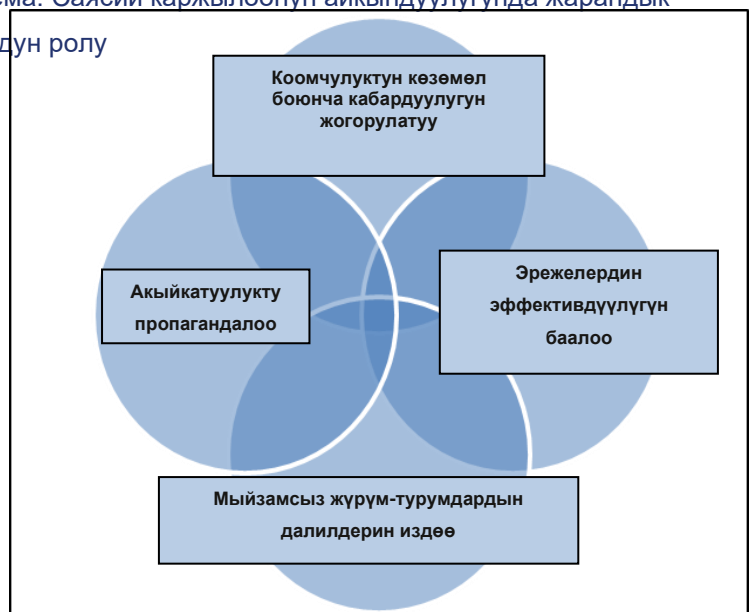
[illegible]ма: Саясий каржылоонун айкындуулугунда жарандык
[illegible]дун ролу

Коомчулуктун көзөмөл боюнча кабардуулугун жогорулатуу

Акыйкатуулукту пропагандалоо

Эрежелердин эффективдүүлүгүн баалоо

Мыйзамсыз жүрүм-турумдардын далилдерин издөө